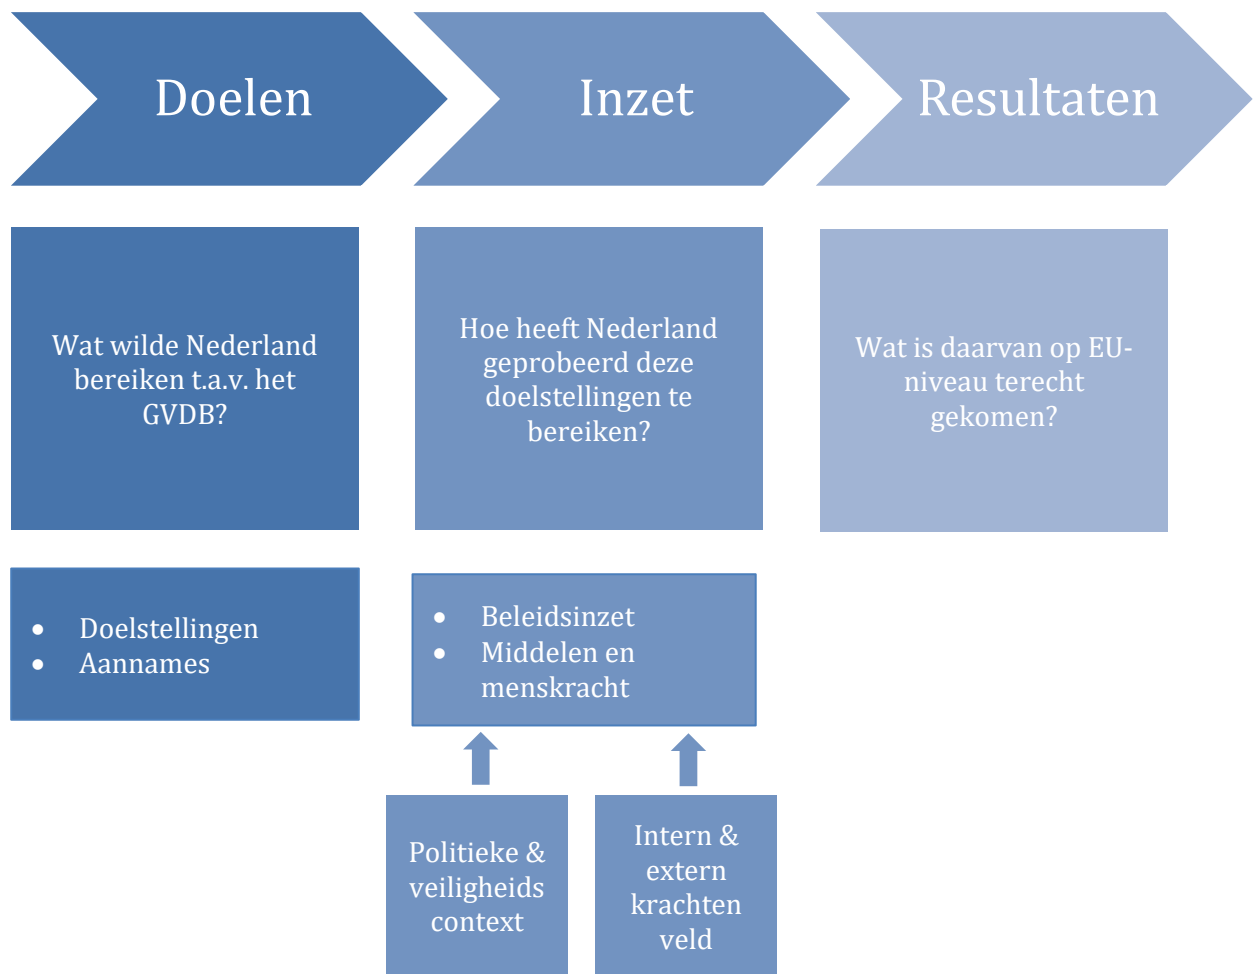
Doelen

Inzet

Resultaten

Wat wilde Nederland bereiken t.a.v. het GVDB?

Hoe heeft Nederland geprobeerd deze doelstellingen te bereiken?

Wat is daarvan op EU-niveau terecht gekomen?

- Doelstellingen
- Aannames

- Beleidsinzet
- Middelen en menskracht

Politieke & veiligheids context

Intern & extern krachten veld